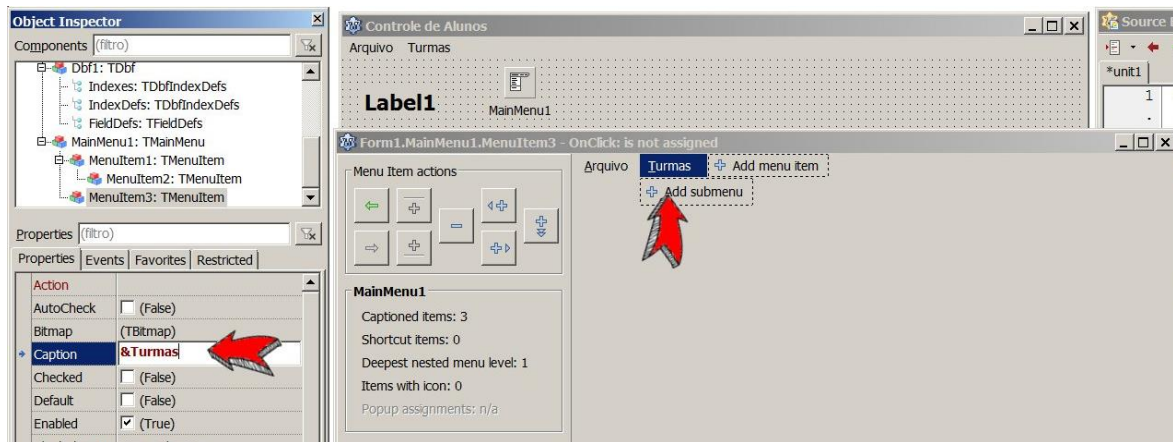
Object Inspector

Components (filtro)

Dbf1: TDbf
Indexes: TDbfIndexDefs
IndexDefs: TDbfIndexDefs
FieldDefs: TFieldDefs
MainMenu1: TMainMenu
MenuItem1: TMenuItem
MenuItem2: TMenuItem
MenuItem3: TMenuItem

Properties (filtro)

Properties | Events | Favorites | Restricted

| | |
|---|---|
| Action | |
| AutoCheck | (False) |
| Bitmap | (TBitmap) |
| Caption | &Turmas |
| Checked | (False) |
| Default | (False) |
| Enabled | (True) |

Controle de Alunos

Arquivo Turmas

Label1

MainMenu1

Source

*unit1

1

Form1.MainMenu1.MenuItem3 - OnClick: is not assigned

Menu Item actions

Arquivo Turmas Add menu item

Add submenu

MainMenu1

Captioned items: 3

Shortcut items: 0

Deepest nested menu level: 1

Items with icon: 0

Popup assignments: n/a